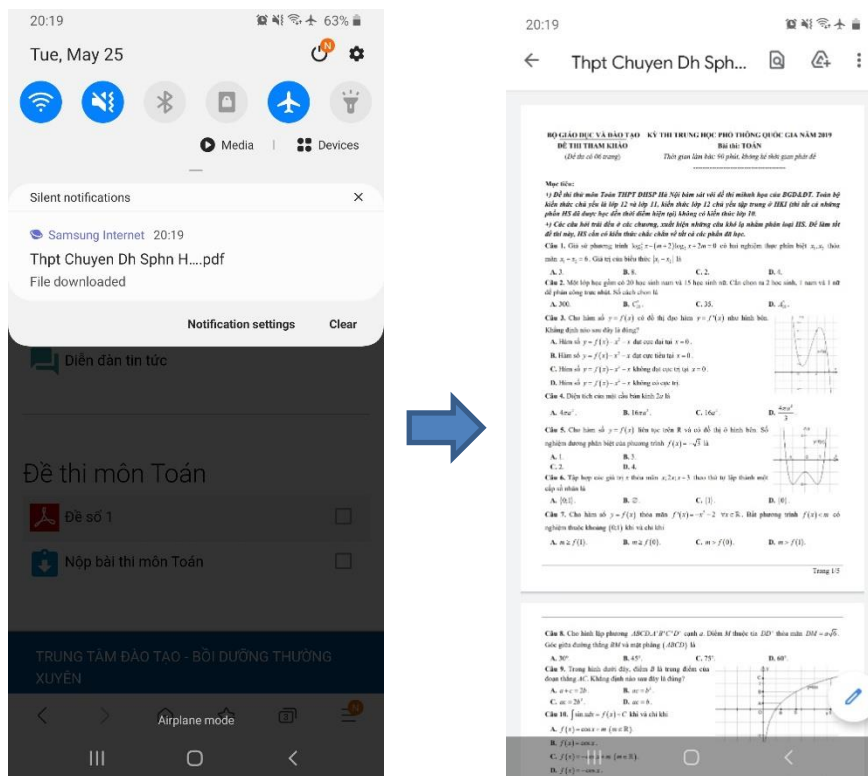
20:19
63%
Tue, May 25
Media | Devices
Silent notifications
Samsung Internet 20:19
Thpt Chuyen Dh Sphn H....pdf
File downloaded
Notification settings
Clear
Diễn đàn tin tức
Đề thi môn Toán
Đề số 1
Nộp bài thi môn Toán
TRUNG TÂM ĐÀO TẠO - BỒI DƯỠNG THƯỜNG XUYÊN
Airplane mode

20:19
Thpt Chuyen Dh Sph...

BỘ GIÁO DỤC VÀ ĐÀO TẠO KỲ THI TRUNG HỌC PHỔ THÔNG QUỐC GIA NĂM 2019
ĐỀ THI THAM KHẢO Bài thi: TOÁN
(Đề thi có 06 trang) Thời gian làm bài: 90 phút, không kể thời gian phát đề

Mục tiêu:
+) Đề thi thử môn Toán THPT ĐHSP Hà Nội bám sát với đề thi minh họa của BGD&ĐT. Toàn bộ kiến thức chủ yếu là lớp 12 và lớp 11, kiến thức lớp 12 chủ yếu tập trung ở HKI (thi tới cả những phần HS đã được học đến thời điểm hiện tại) Không có kiến thức lớp 10.
+) Các câu hỏi trải đều ở các chương, xuất hiện những câu khó lạ nhằm phân loại HS. Để làm tốt đề thi này, HS cần có kiến thức chắc chắn về tất cả các phần đã học.
Câu 1. Giả sử phương trình $\log_2^2 x-(m+2)\log_2 x+2m=0$ có hai nghiệm thực phân biệt $x_1,x_2$ thỏa mãn $x_1+x_2=6$. Giá trị của biểu thức $|x_1-x_2|$ là
A. 3. B. 8. C. 2. D. 4.
Câu 2. Một lớp học gồm có 20 học sinh nam và 15 học sinh nữ. Cần chọn ra 2 học sinh, 1 nam và 1 nữ đi phần công trực nhật. Số cách chọn là
A. 300. B. $C_{35}^2$. C. 35. D. $A_{35}^2$.
Câu 3. Cho hàm số $y=f(x)$ có đồ thị đạo hàm $y=f'(x)$ như hình bên. Khẳng định nào sau đây là đúng?
A. Hàm số $y=f(x)-x^2-x$ đạt cực đại tại $x=0$.
B. Hàm số $y=f(x)-x^2-x$ đạt cực tiểu tại $x=0$.
C. Hàm số $y=f(x)-x^2-x$ không đạt cực trị tại $x=0$.
D. Hàm số $y=f(x)-x^2-x$ không có cực trị.
Câu 4. Diện tích của mặt cầu bán kính 2a là
A. $4\pi a^2$. B. $16\pi a^2$. C. $16a^2$. D. $\frac{4\pi a^2}{3}$.
Câu 5. Cho hàm số $y=f(x)$ liên tục trên R và có đồ thị ở hình bên. Số nghiệm dương phân biệt của phương trình $f(x)=-\sqrt{3}$ là
A. 1. B. 3.
C. 2. D. 4.
Câu 6. Tập hợp các giá trị x thỏa mãn x, 2x, x+3 theo thứ tự lập thành một cấp số nhân là
A. $[0;1]$. B. $\emptyset$. C. $\{1\}$. D. $\{0\}$.
Câu 7. Cho hàm số $y=f(x)$ thỏa mãn $f'(x)=-x^2-2$ $\forall x\in R$. Bất phương trình $f(x)<m$ có nghiệm thuộc khoảng (0;1) khi và chỉ khi
A. $m\ge f(1)$. B. $m\ge f(0)$. C. $m>f(0)$. D. $m>f(1)$.
Trang 1/5

Câu 8. Cho hình lập phương ABCD.A'B'C'D' cạnh a. Điểm M thuộc tia DD' thỏa mãn $DM=a\sqrt{6}$. Góc giữa đường thẳng BM và mặt phẳng (ABCD) là
A. 30°. B. 45°. C. 75°. D. 60°.
Câu 9. Trong hình dưới đây, điểm B là trung điểm của đoạn thẳng AC. Khẳng định nào sau đây là đúng?
A. $a+c=2b$. B. $ac=b^2$.
C. $ac=2b^2$. D. $ac=b$.
Câu 10. $\int \sin xdx=f(x)+C$ khi và chỉ khi
A. $f(x)=\cos x+m$ $(m\in R)$.
B. $f(x)=\cos x$.
C. $f(x)=$ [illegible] $(m\in R)$.
D. $f(x)=-\cos x$.